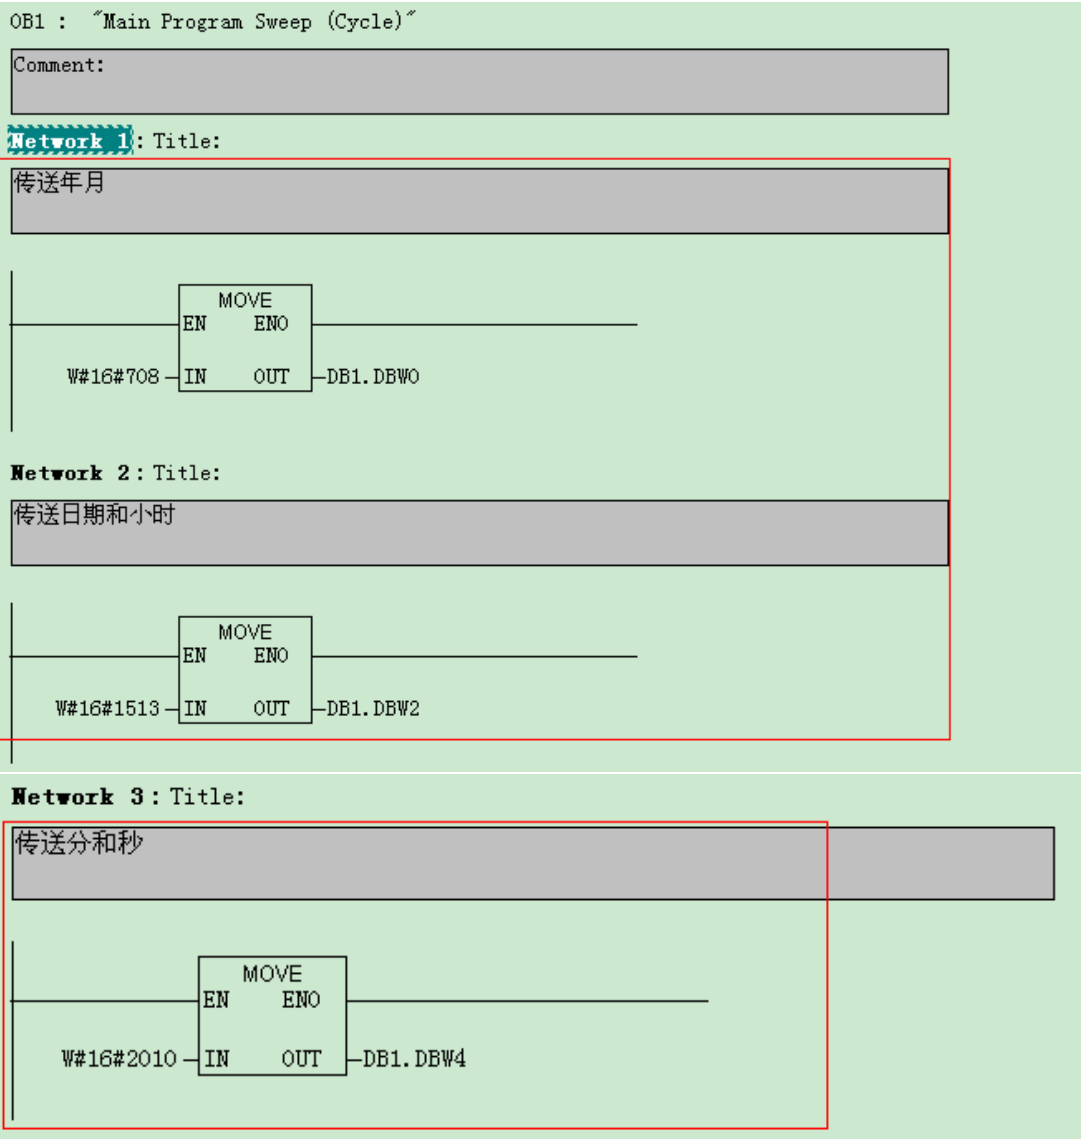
OB1 : "Main Program Sweep (Cycle)"

Comment:

Network 1: Title:

传送年月

MOVE
EN ENO
W#16#708 IN OUT DB1.DBW0

Network 2: Title:

传送日期和小时

MOVE
EN ENO
W#16#1513 IN OUT DB1.DBW2

Network 3: Title:

传送分和秒

MOVE
EN ENO
W#16#2010 IN OUT DB1.DBW4